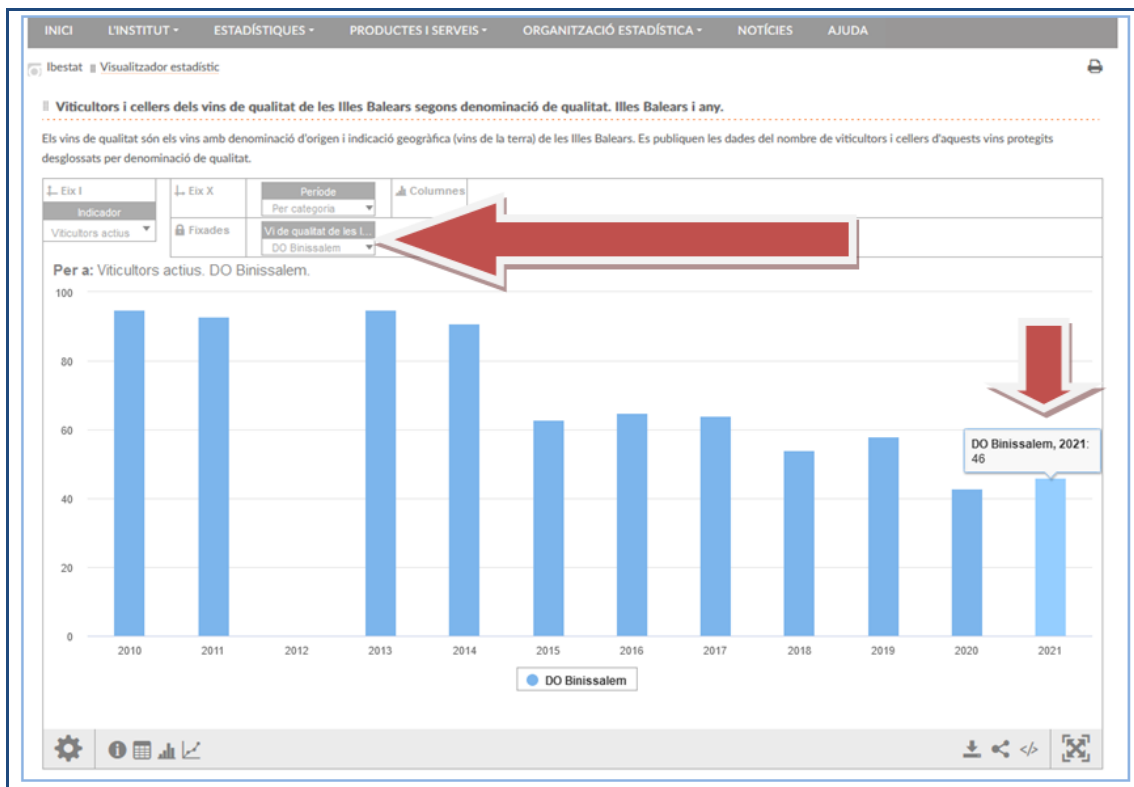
INICI L'INSTITUT ▾ ESTADÍSTIQUES ▾ PRODUCTES I SERVEIS ▾ ORGANIZTACIÓ ESTADÍSTICA ▾ NOTÍCIES AJUDA

Ibestat Visualitzador estadístic

Viticultors i cellers dels vins de qualitat de les Illes Balears segons denominació de qualitat. Illes Balears i any.

Els vins de qualitat són els vins amb denominació d'origen i indicació geogràfica (vins de la terra) de les Illes Balears. Es publiquen les dades del nombre de viticultors i cellers d'aquests vins protegits desglossats per denominació de qualitat.

Eix I
Indicador
Viticultors actius
Eix X
Període
Per categoria
Columnes
Fixades
Vi de qualitat de les I...
DO Binissalem

Per a: Viticultors actius. DO Binissalem.

100
80
60
40
20
0

2010 2011 2012 2013 2014 2015 2016 2017 2018 2019 2020 2021

DO Binissalem, 2021: 46

DO Binissalem